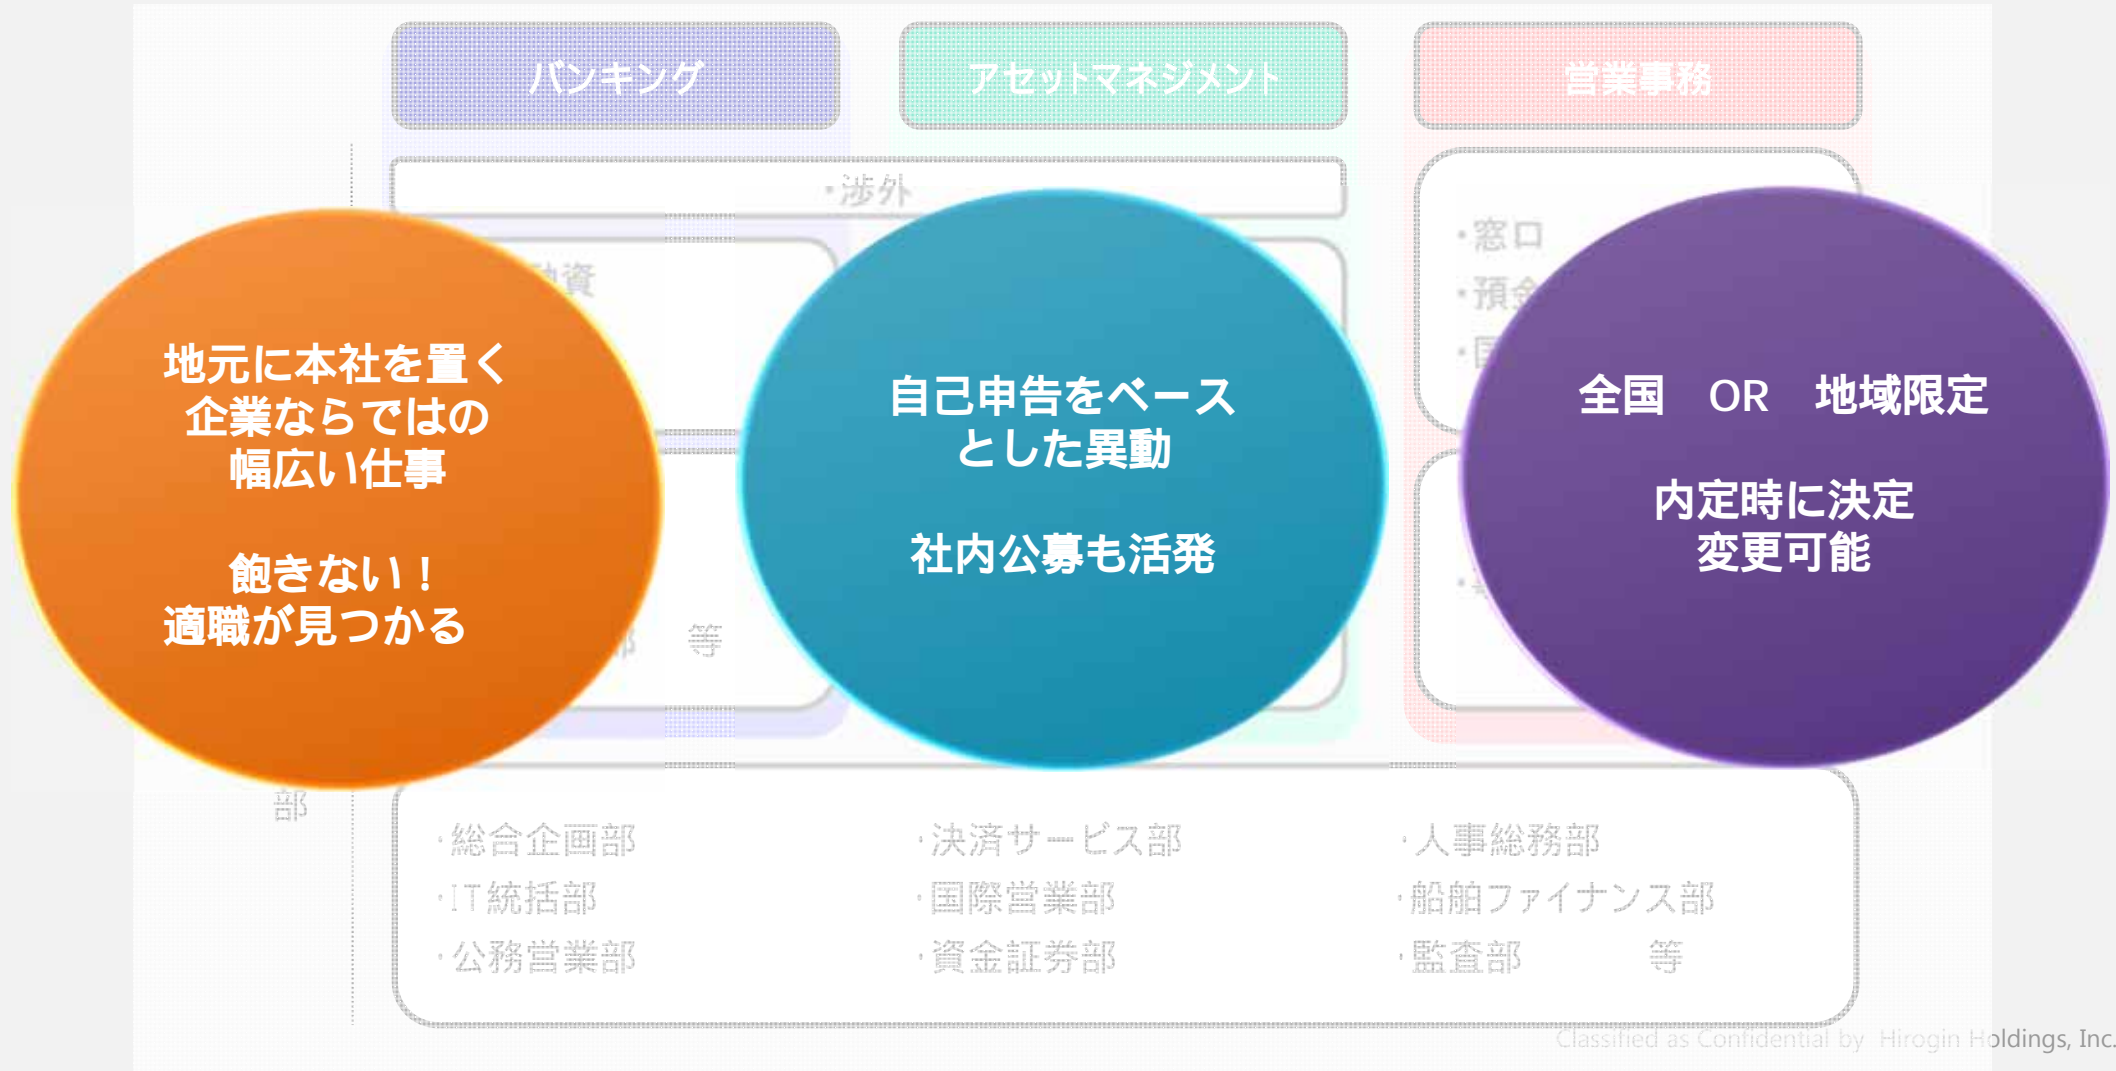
バンキング

アセットマネジメント

営業事務

・渉外

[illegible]資

・窓口
・預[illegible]
・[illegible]

地元に本社を置く企業ならではの幅広い仕事

飽きない！
適職が見つかる

自己申告をベースとした異動

社内公募も活発

全国　OR　地域限定

内定時に決定
変更可能

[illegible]部　等

部

・総合企画部
・IT統括部
・公務営業部

・決済サービス部
・国際営業部
・資金証券部

・人事総務部
・船舶ファイナンス部
・監査部　等

Classified as Confidential by Hirogin Holdings, Inc.